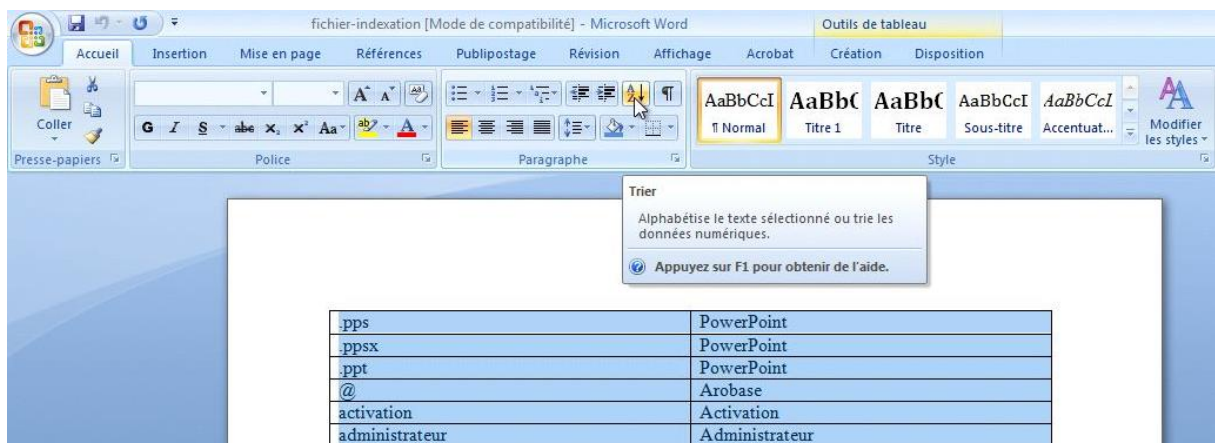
fichier-indexation [Mode de compatibilité] - Microsoft Word

Outils de tableau

Accueil Insertion Mise en page Références Publipostage Révision Affichage Acrobat Création Disposition

Coller

G I S abe $x_2$ $x^2$ Aa

AaBbCcI AaBbC AaBbC AaBbCcI AaBbCcL

¶ Normal Titre 1 Titre Sous-titre Accentuat...

Modifier les styles

Presse-papiers Police Paragraphe Style

Trier

Alphabétise le texte sélectionné ou trie les données numériques.

Appuyez sur F1 pour obtenir de l'aide.

| | |
|---|---|
| .pps | PowerPoint |
| .ppsx | PowerPoint |
| .ppt | PowerPoint |
| @ | Arobase |
| activation | Activation |
| administrateur | Administrateur |